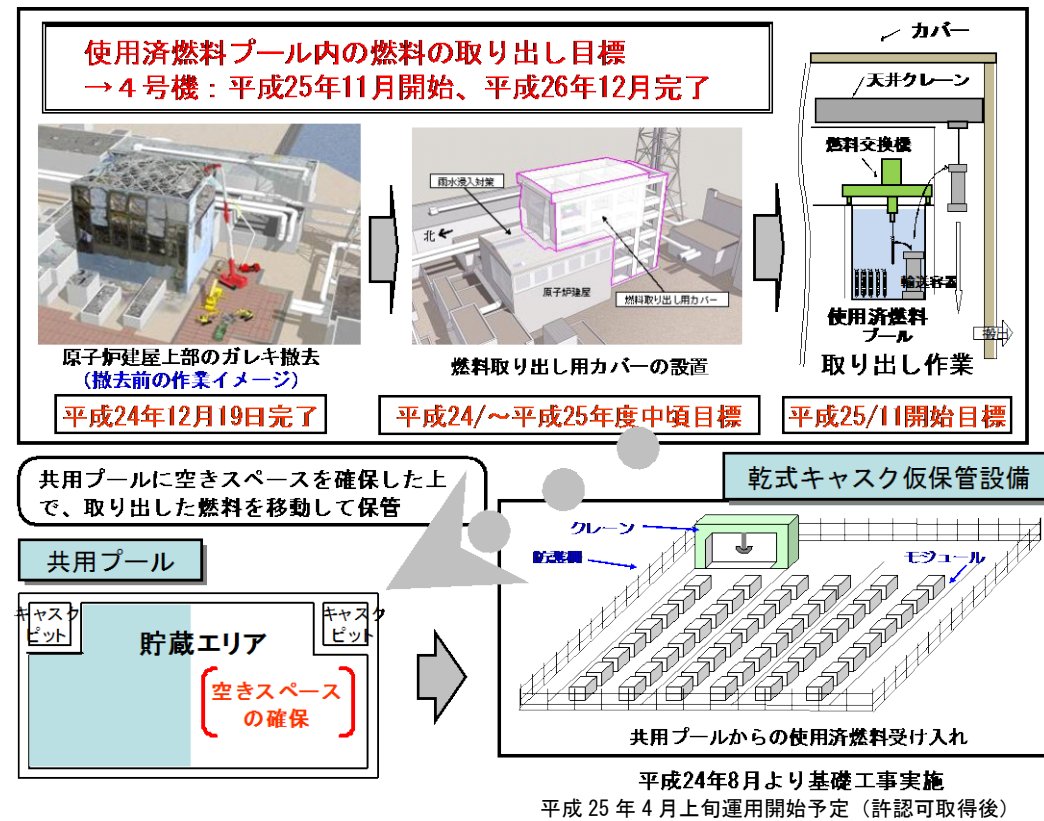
使用済燃料プール内の燃料の取り出し目標
→４号機：平成25年11月開始、平成26年12月完了

カバー
天井クレーン
燃料交換機
輸送容器
使用済燃料プール
取り出し作業

雨水浸入対策
北
原子炉建屋
燃料取り出し用カバー

原子炉建屋上部のガレキ撤去
（撤去前の作業イメージ）

燃料取り出し用カバーの設置

平成24年12月19日完了
平成24/～平成25年度中頃目標
平成25/11開始目標

共用プールに空きスペースを確保した上で、取り出した燃料を移動して保管

乾式キャスク仮保管設備
クレーン
防護柵
モジュール

共用プール
キャスクピット
キャスクピット
貯蔵エリア
空きスペースの確保

共用プールからの使用済燃料受け入れ

平成24年8月より基礎工事実施
平成25年4月上旬運用開始予定（許認可取得後）